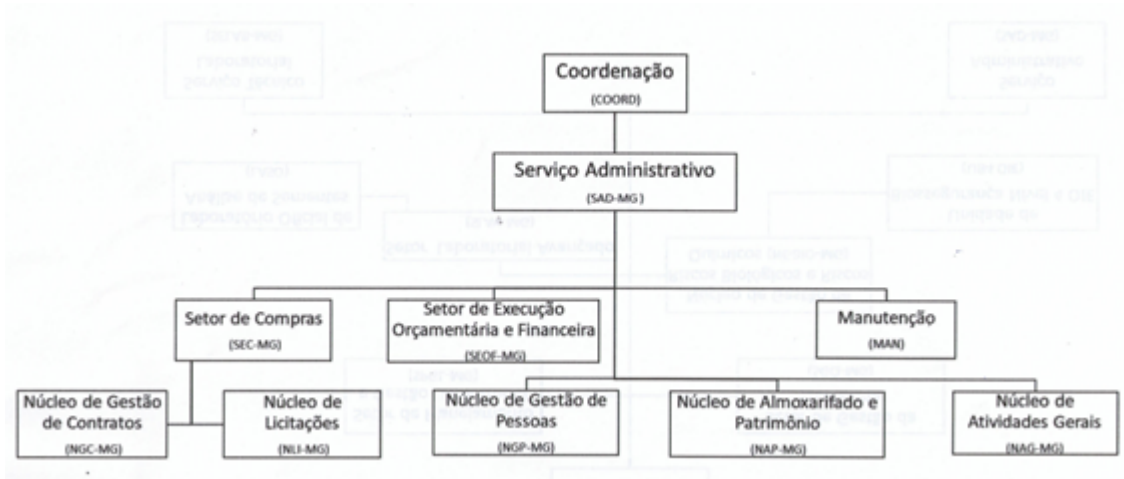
Coordenação
(COORD)

Serviço Administrativo
(SAD-MG)

Setor de Compras
(SEC-MG)

Setor de Execução Orçamentária e Financeira
(SEOF-MG)

Manutenção
(MAN)

Núcleo de Gestão de Contratos
(NGC-MG)

Núcleo de Licitações
(NLI-MG)

Núcleo de Gestão de Pessoas
(NGP-MG)

Núcleo de Almoxarifado e Patrimônio
(NAP-MG)

Núcleo de Atividades Gerais
(NAG-MG)